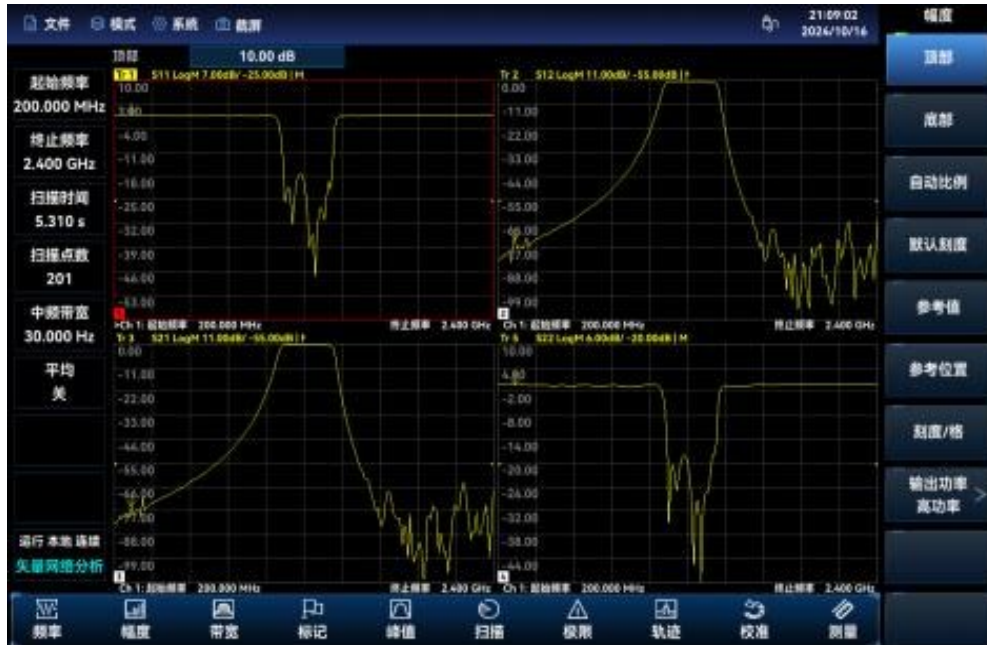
文件 模式 系统 截屏
21:09:02
2024/10/16
幅度

顶部 10.00 dB

起始频率
200.000 MHz
终止频率
2.400 GHz
扫描时间
5.310 s
扫描点数
201
中频带宽
30.000 Hz
平均
关

运行 本地 连续
矢量网络分析

Tr 1 S11 LogM 7.00dB/ -25.00dB | M
10.00
3.00
-4.00
-11.00
-18.00
-25.00
-32.00
-39.00
-46.00
-53.00
>Ch 1: 起始频率 200.000 MHz 终止频率 2.400 GHz

Tr 2 S12 LogM 11.00dB/ -55.00dB | r
0.00
-11.00
-22.00
-33.00
-44.00
-55.00
-66.00
-77.00
-88.00
-99.00
Ch 1: 起始频率 200.000 MHz 终止频率 2.400 GHz

Tr 3 S21 LogM 11.00dB/ -55.00dB | r
0.00
-11.00
-22.00
-33.00
-44.00
-55.00
-66.00
-77.00
-88.00
-99.00
Ch 1: 起始频率 200.000 MHz 终止频率 2.400 GHz

Tr 5 S22 LogM 6.00dB/ -20.00dB | M
4.00
-2.00
-8.00
-14.00
-20.00
-26.00
-32.00
-38.00
-44.00
Ch 1: 起始频率 200.000 MHz 终止频率 2.400 GHz

顶部
底部
自动比例
默认刻度
参考值
参考位置
刻度/格
输出功率
高功率

频率 幅度 带宽 标记 峰值 扫描 极限 轨迹 校准 测量